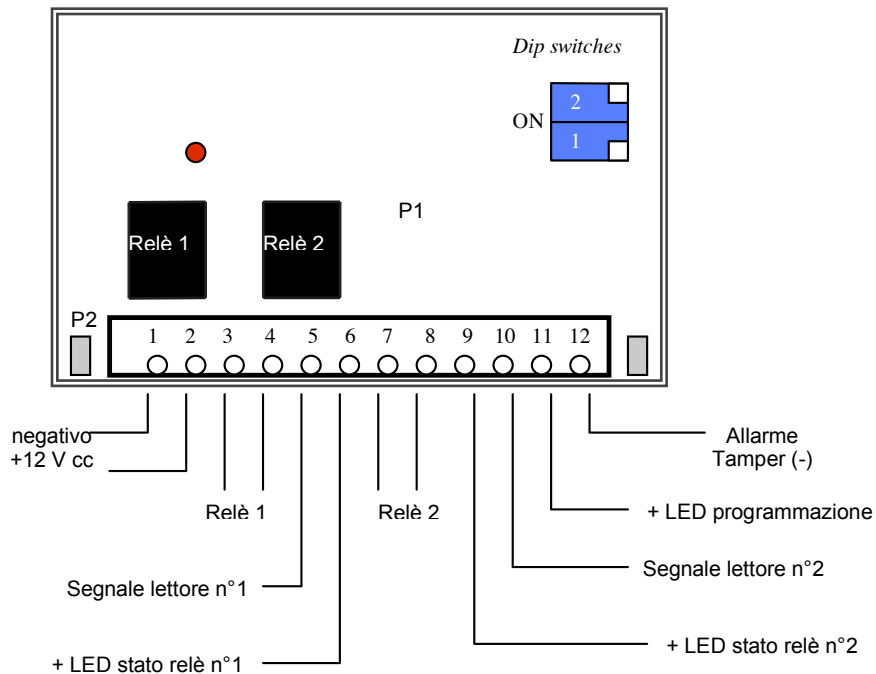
Dip switches

ON

2

1

P1

Relè 1

Relè 2

P2

1 2 3 4 5 6 7 8 9 10 11 12

negativo

+12 V cc

Relè 1

Relè 2

Allarme Tamper (-)

+ LED programmazione

Segnale lettore n°2

Segnale lettore n°1

+ LED stato relè n°2

+ LED stato relè n°1